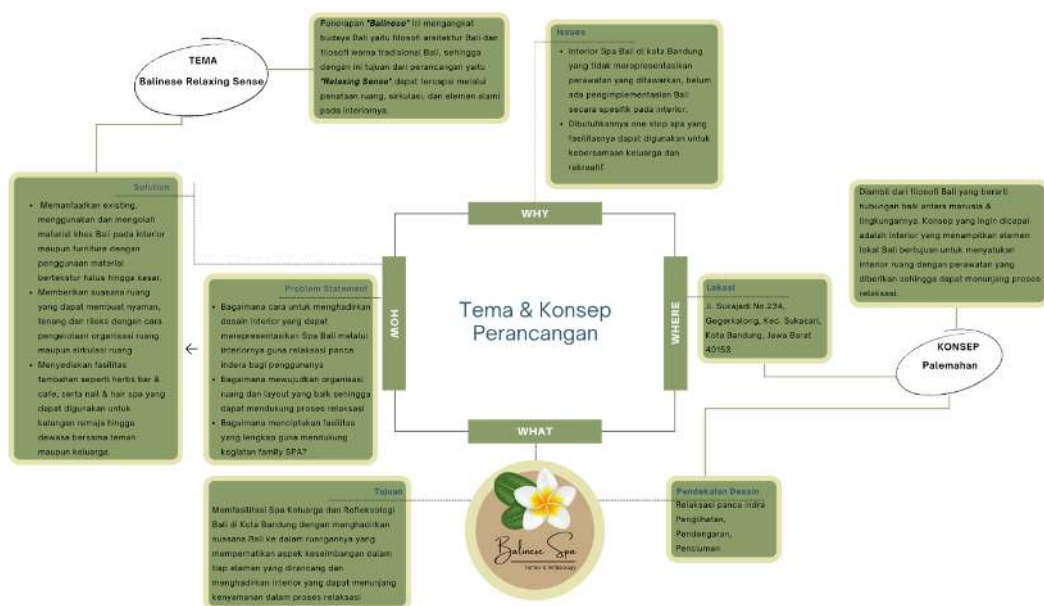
TEMA
Balinese Relaxing Sense

Penerapan "Balinese" ini mengangkat budaya Bali yaitu filosofi arsitektur Bali dan filosofi warna tradisional Bali, sehingga dengan ini tujuan dari perancangan yaitu "Relaxing Sense" dapat tercapai melalui penataan ruang, sirkulasi, dan elemen alami pada interiornya.

Issues
- Interior Spa Bali di kota Bandung yang tidak merepresentasikan perawatan yang ditawarkan, belum ada pengimplementasian Bali secara spesifik pada interior.
- Dibutuhkannya one stop spa yang fasilitasnya dapat digunakan untuk kebersamaan keluarga dan rekreatif.

Solution
- Memanfaatkan existing, menggunakan dan mengolah material khas Bali pada interior maupun furniture dengan penggunaan material bertekstur halus hingga kasar.
- Memberikan suasana ruang yang dapat membuat nyaman, tenang dan rileks dengan cara pengolahan organisasi ruang maupun sirkulasi ruang
- Menyediakan fasilitas tambahan seperti herbs bar & cafe, serta nail & hair spa yang dapat digunakan untuk kalangan remaja hingga dewasa bersama teman maupun keluarga.

Diambil dari filosofi Bali yang berarti hubungan baik antara manusia & lingkungannya. Konsep yang ingin dicapai adalah interior ruang yang menampilkan elemen lokal Bali bertujuan untuk menyatukan interior ruang dengan perawatan yang diberikan sehingga dapat menunjang proses relaksasi.

WHY

Problem Statement
- Bagaimana cara untuk menghadirkan desain interior yang dapat merepresentasikan Spa Bali melalui interiornya guna relaksasi panca indera bagi penggunanya
- Bagaimana mewujudkan organisasi ruang dan layout yang baik sehingga dapat mendukung proses relaksasi
- Bagaimana menciptakan fasilitas yang lengkap guna mendukung kegiatan family SPA?

HOW

Tema & Konsep Perancangan

WHERE

Lokasi
Jl. Sukajadi No.234, Gegerkalong, Kec. Sukasari, Kota Bandung, Jawa Barat 40153

KONSEP
Palemahan

WHAT

Tujuan
Memfasilitasi Spa Keluarga dan Refleksologi Bali di Kota Bandung dengan menghadirkan suasana Bali ke dalam ruangannya yang memperhatikan aspek keseimbangan dalam tiap elemen yang dirancang dan menghadirkan interior yang dapat menunjang kenyamanan dalam proses relaksasi

Balinese Spa
family & reflexology

Pendekatan Desain
Relaksasi panca indra
Penglihatan,
Pendengaran,
Penciuman